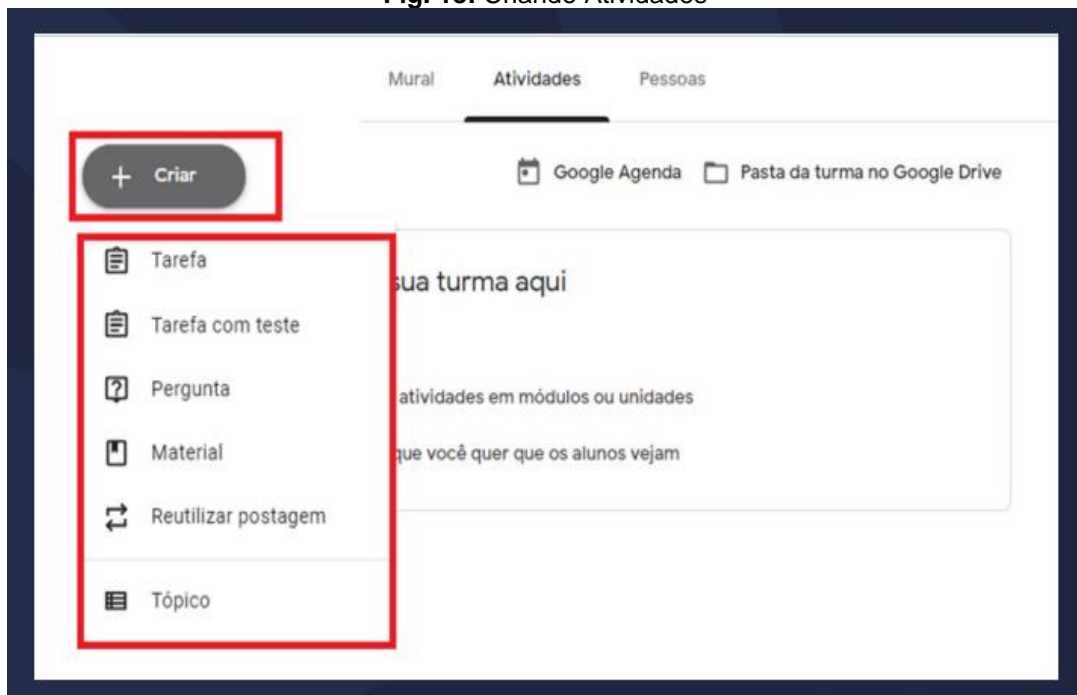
Fig. 16: Criando Atividades

Mural Atividades Pessoas

+ Criar

Google Agenda Pasta da turma no Google Drive

Tarefa

Tarefa com teste

Pergunta

Material

Reutilizar postagem

Tópico

sua turma aqui

atividades em módulos ou unidades

que você quer que os alunos vejam